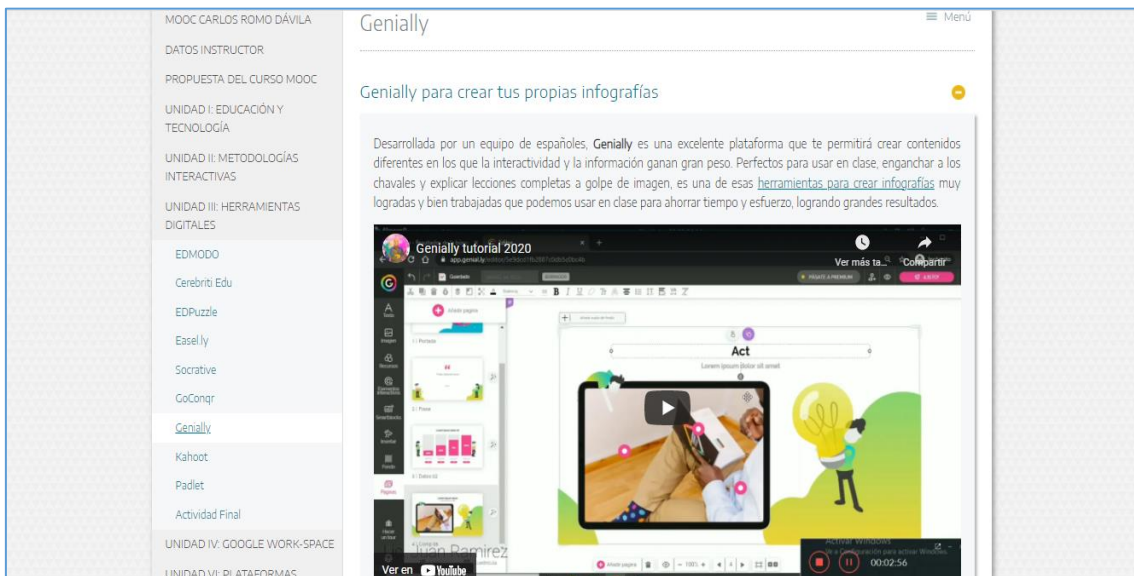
MOOC CARLOS ROMO DÁVILA

DATOS INSTRUCTOR

PROPUESTA DEL CURSO MOOC

UNIDAD I: EDUCACIÓN Y TECNOLOGÍA

UNIDAD II: METODOLOGÍAS INTERACTIVAS

UNIDAD III: HERRAMIENTAS DIGITALES

EDMODO

Cerebriti Edu

EDPuzzle

Easel.ly

Socrative

GoConqr

Genially

Kahoot

Padlet

Actividad Final

UNIDAD IV: GOOGLE WORK-SPACE

UNIDAD VI: PLATAFORMAS

Genially

Menú

Genially para crear tus propias infografías

Desarrollada por un equipo de españoles, Genially es una excelente plataforma que te permitirá crear contenidos diferentes en los que la interactividad y la información ganan gran peso. Perfectos para usar en clase, enganchar a los chavales y explicar lecciones completas a golpe de imagen, es una de esas herramientas para crear infografías muy logradas y bien trabajadas que podemos usar en clase para ahorrar tiempo y esfuerzo, logrando grandes resultados.

Genially tutorial 2020

Ver más ta...

Compartir

Act

Lorem ipsum dolor sit amet

Juan Ramirez

Ver en YouTube

Activar Windows

00:02:56